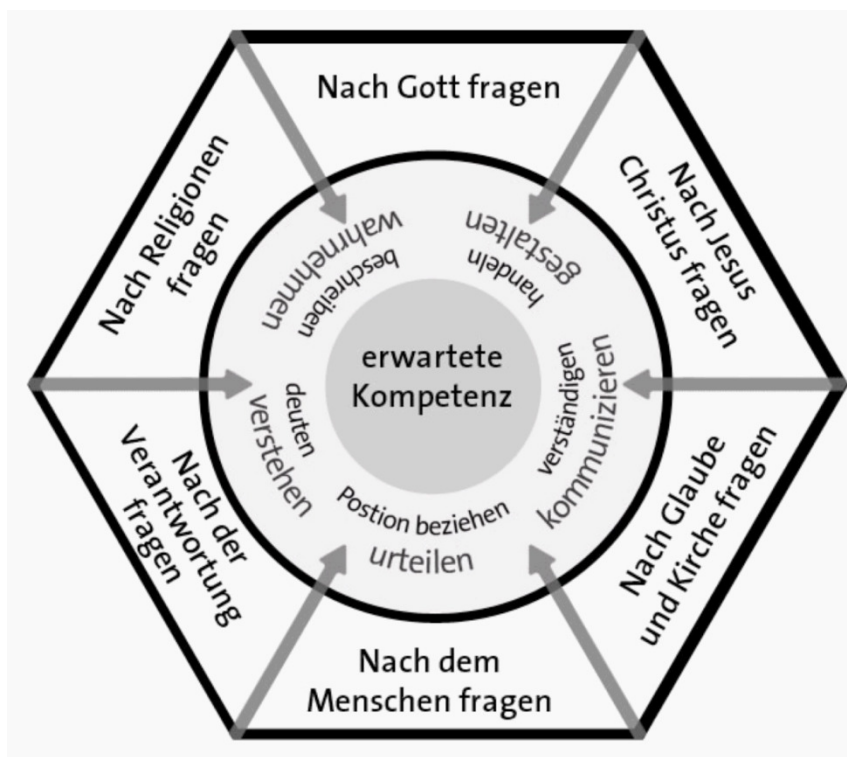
Nach Gott fragen

Nach Jesus Christus fragen

Nach Glaube und Kirche fragen

Nach dem Menschen fragen

Nach der Verantwortung fragen

Nach Religionen fragen

wahrnehmen
beschreiben

gestalten
handeln

kommunizieren
verständigen

urteilen
Postion beziehen

verstehen
deuten

erwartete Kompetenz